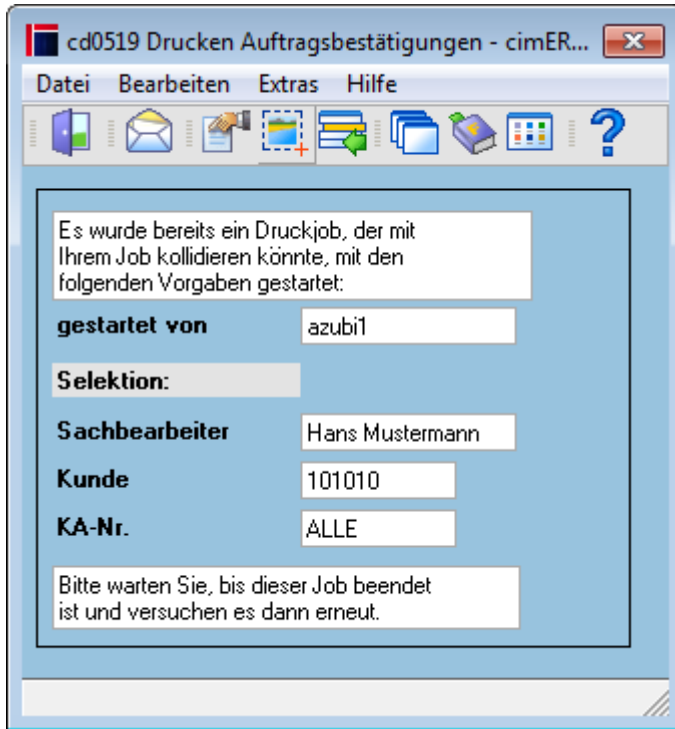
cd0519 Drucken Auftragsbestätigungen - cimER...

Datei Bearbeiten Extras Hilfe

Es wurde bereits ein Druckjob, der mit Ihrem Job kollidieren könnte, mit den folgenden Vorgaben gestartet:

gestartet von azubi1

Selektion:

Sachbearbeiter Hans Mustermann

Kunde 101010

KA-Nr. ALLE

Bitte warten Sie, bis dieser Job beendet ist und versuchen es dann erneut.